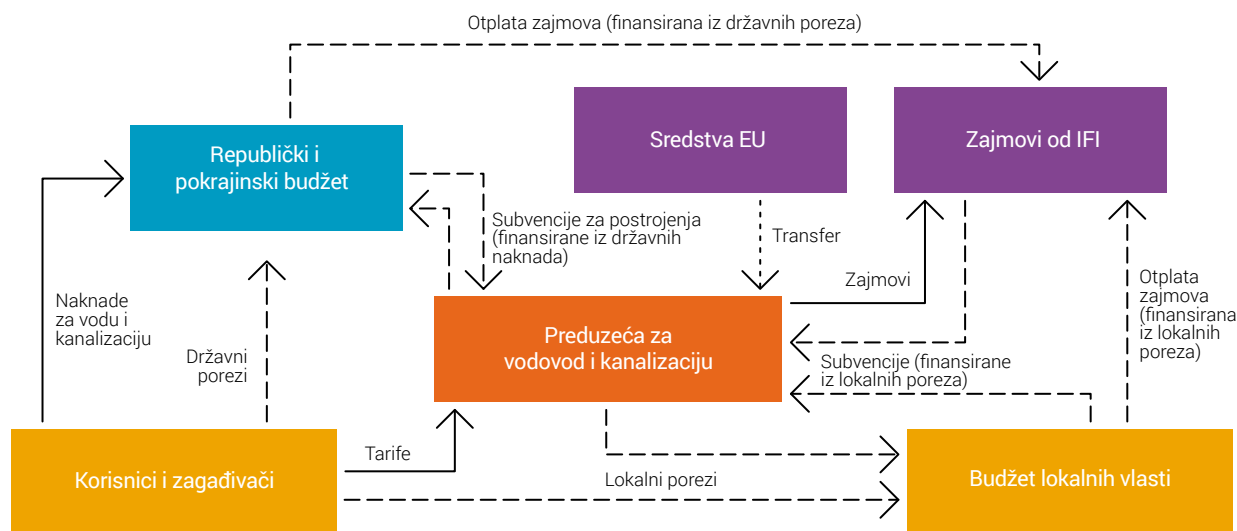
Otplata zajmova (finansirana iz državnih poreza)

Republički i pokrajinski budžet

Sredstva EU

Zajmovi od IFI

Subvencije za postrojenja (finansirane iz državnih naknada)

Transfer

Zajmovi

Otplata zajmova (finansirana iz lokalnih poreza)

Naknade za vodu i kanalizaciju

Državni porezi

Preduzeća za vodovod i kanalizaciju

Subvencije (finansirane iz lokalnih poreza)

Tarife

Korisnici i zagađivači

Lokalni porezi

Budžet lokalnih vlasti